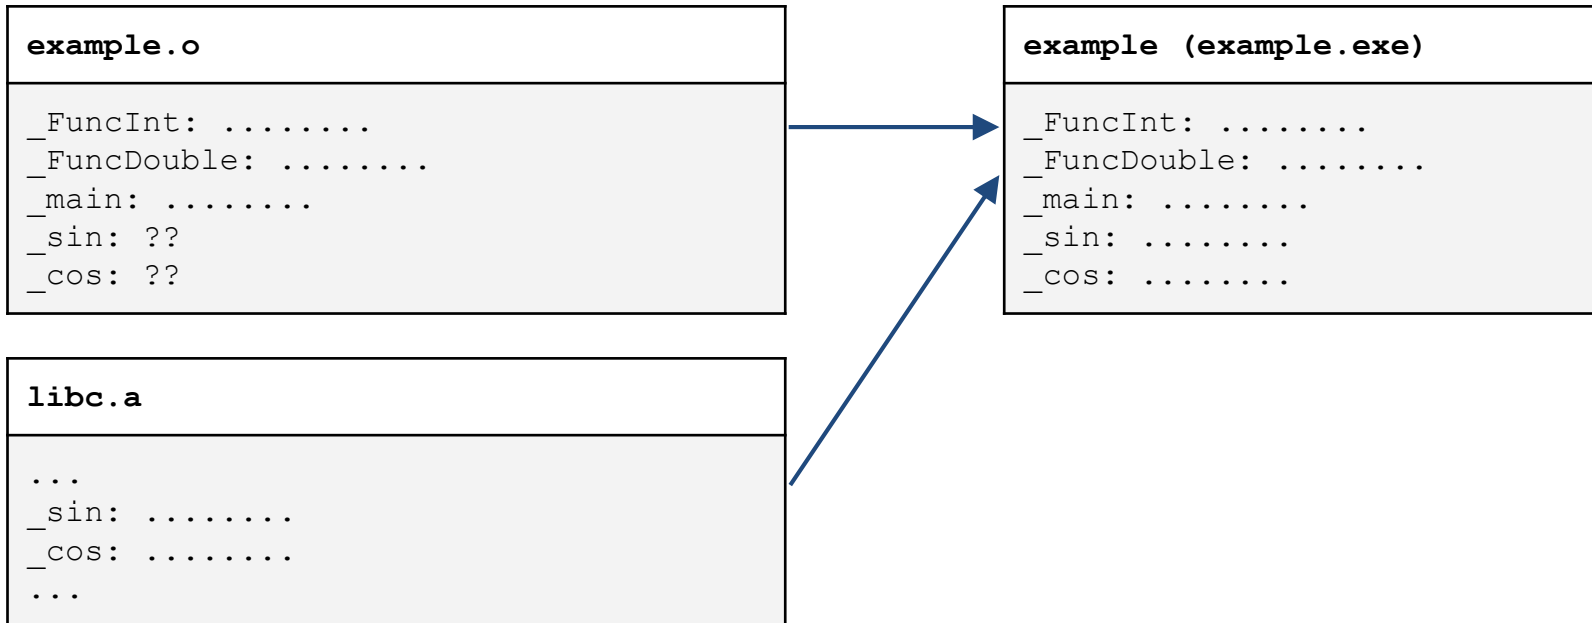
example.o

_FuncInt: ........
_FuncDouble: ........
_main: ........
_sin: ??
_cos: ??

libc.a

...
_sin: ........
_cos: ........
...

example (example.exe)

_FuncInt: ........
_FuncDouble: ........
_main: ........
_sin: ........
_cos: ........